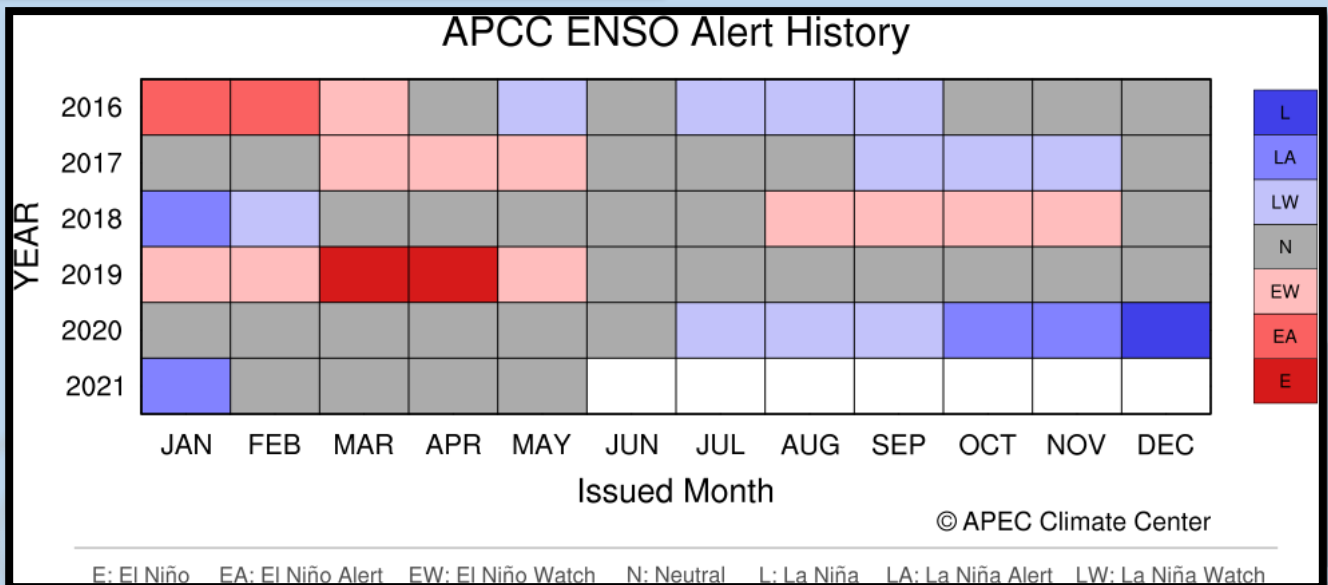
APCC ENSO Alert History

YEAR

2016
2017
2018
2019
2020
2021

JAN FEB MAR APR MAY JUN JUL AUG SEP OCT NOV DEC

Issued Month

L
LA
LW
N
EW
EA
E

© APEC Climate Center

E: El Niño EA: El Niño Alert EW: El Niño Watch N: Neutral L: La Niña LA: La Niña Alert LW: La Niña Watch